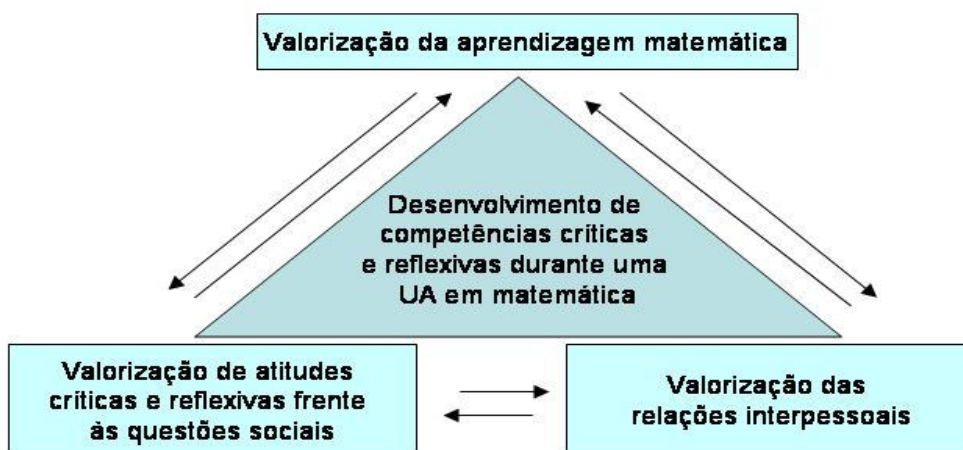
Valorização da aprendizagem matemática

Desenvolvimento de competências críticas e reflexivas durante uma UA em matemática

Valorização de atitudes críticas e reflexivas frente às questões sociais

Valorização das relações interpessoais